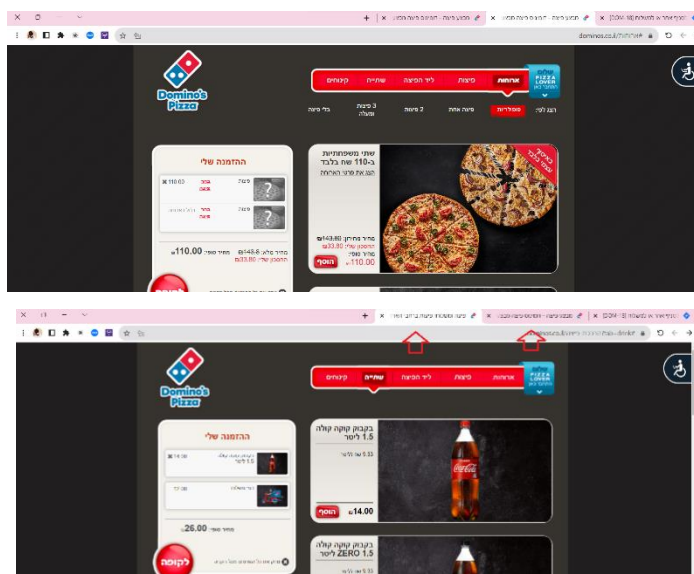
dominos.co.il

Domino's Pizza

PIZZA LOVER

ארוחות | פיצות | ליד הפיצה | שתייה | קינוחים

הצג לפי: | פופולריות | פיצה אחת | 2 פיצות | 3 פיצות ומעלה | בלי פיצה

שתי משפחתיות ב-110 שח בלבד
הנבחר עם פרוט האירוח

מחיר מחירון: ₪143.80
החסכון שלי: ₪33.80
מחיר סופי: ₪110.00
הוסף

ההזמנה שלי
פיצה | ₪110.00
פיצה
מחיר מלא: ₪143.8 | מחיר סופי: ₪110.00
החסכון שלי: ₪33.80

לקופה

dominos.co.il

Domino's Pizza

PIZZA LOVER

ארוחות | פיצות | ליד הפיצה | שתייה | קינוחים

בקבוק קוקה קולה 1.5 ליטר
₪14.00
הוסף

בקבוק קוקה קולה ZERO 1.5 ליטר

ההזמנה שלי
בקבוק קוקה קולה 1.5 ליטר | 14.00
12.00
מחיר סופי: ₪26.00

לקופה